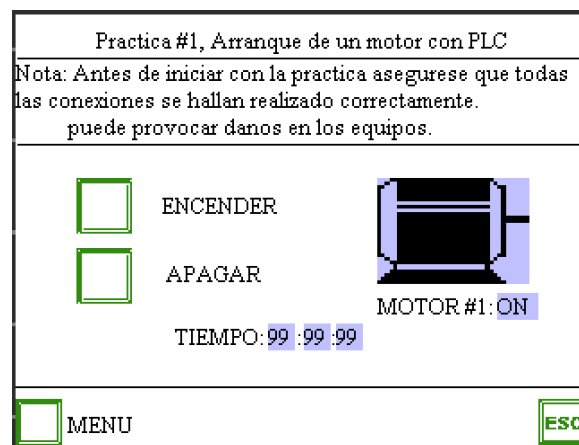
Practica #1, Arranque de un motor con PLC

Nota: Antes de iniciar con la practica asegurese que todas las conexiones se hallan realizado correctamente. puede provocar danos en los equipos.

ENCENDER

APAGAR

MOTOR #1: ON

TIEMPO: 99 :99 :99

MENU

ESC